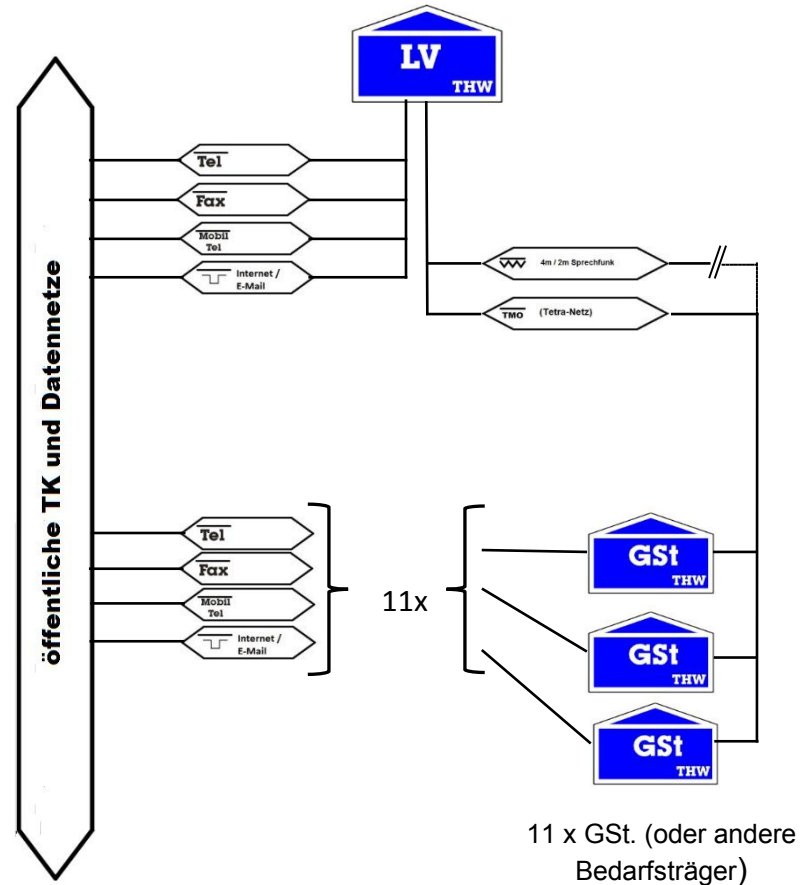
LV
THW

öffentliche TK und Datennetze

Tel

Fax

Mobil
Tel

Internet /
E-Mail

4m / 2m Sprechfunk

TMO (Tetra-Netz)

Tel

Fax

Mobil
Tel

Internet /
E-Mail

11x

GSt
THW

GSt
THW

GSt
THW

11 x GSt. (oder andere Bedarfsträger)